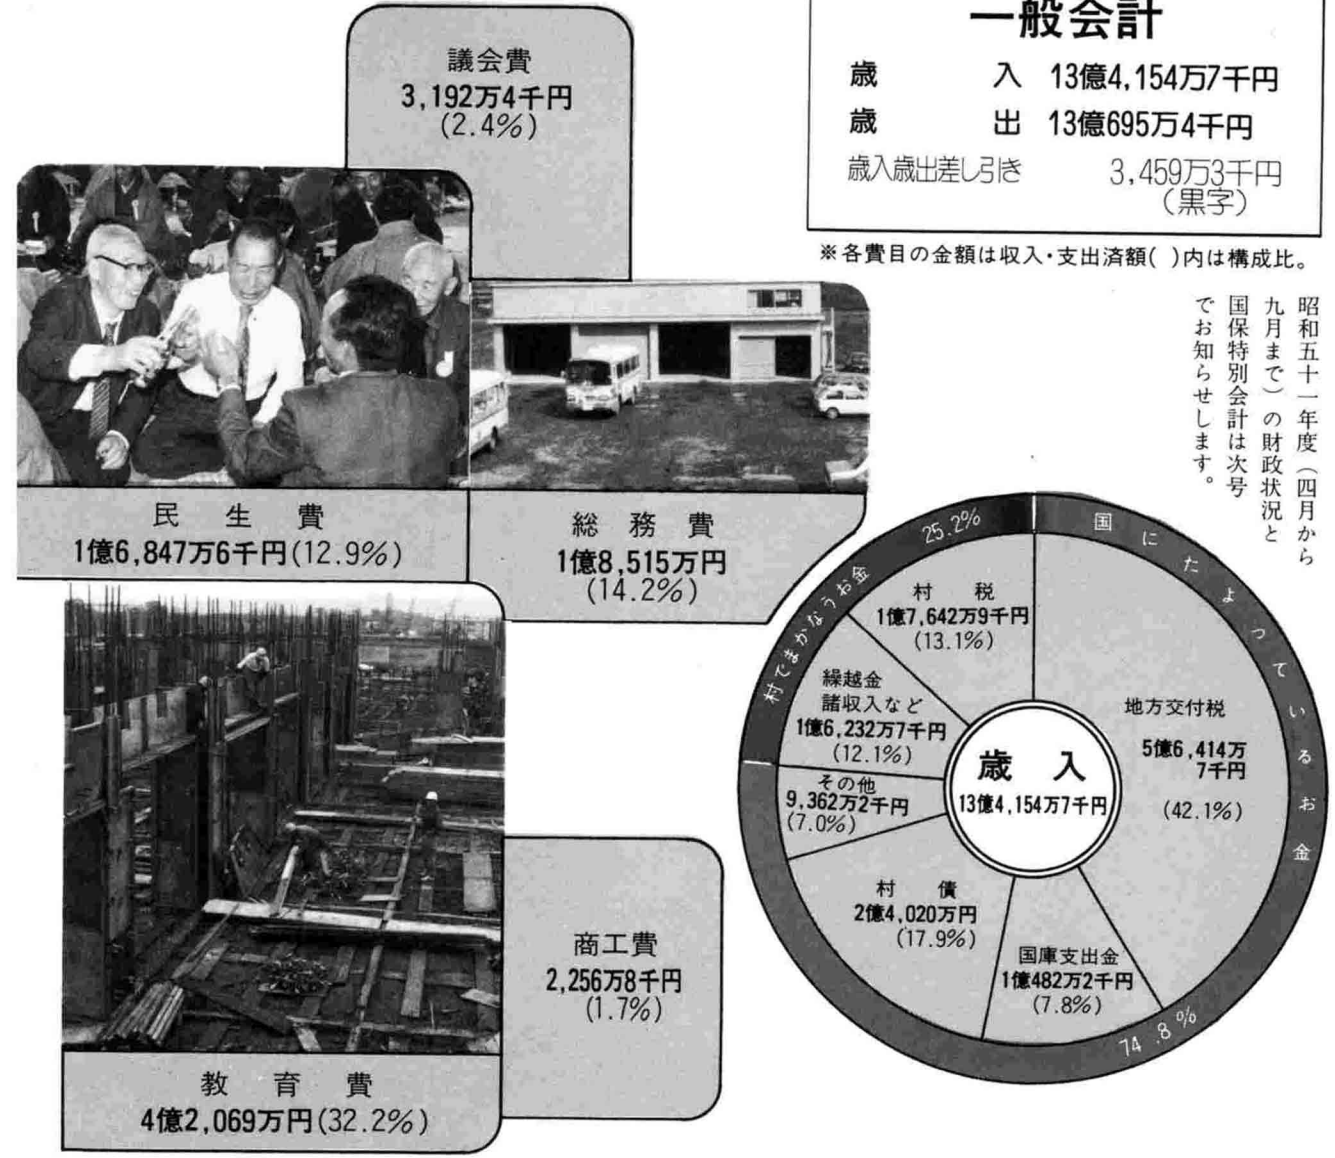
一般会計

歳　　入　13億4,154万7千円
歳　　出　13億695万4千円
歳入歳出差し引き　3,459万3千円（黒字）

※各費目の金額は収入・支出済額（ ）内は構成比。

昭和五十一年度（四月から九月まで）の財政状況と国保特別会計は次号でお知らせします。

議会費
3,192万4千円
(2.4%)

民生費
1億6,847万6千円(12.9%)

総務費
1億8,515万円
(14.2%)

商工費
2,256万8千円
(1.7%)

教育費
4億2,069万円(32.2%)

25.2%
村でまかなうお金

国にたよっているお金
74.8%

村税
1億7,642万9千円
(13.1%)

繰越金
諸収入など
1億6,232万7千円
(12.1%)

その他
9,362万2千円
(7.0%)

村債
2億4,020万円
(17.9%)

国庫支出金
1億482万2千円
(7.8%)

地方交付税
5億6,414万7千円
(42.1%)

歳入
13億4,154万7千円